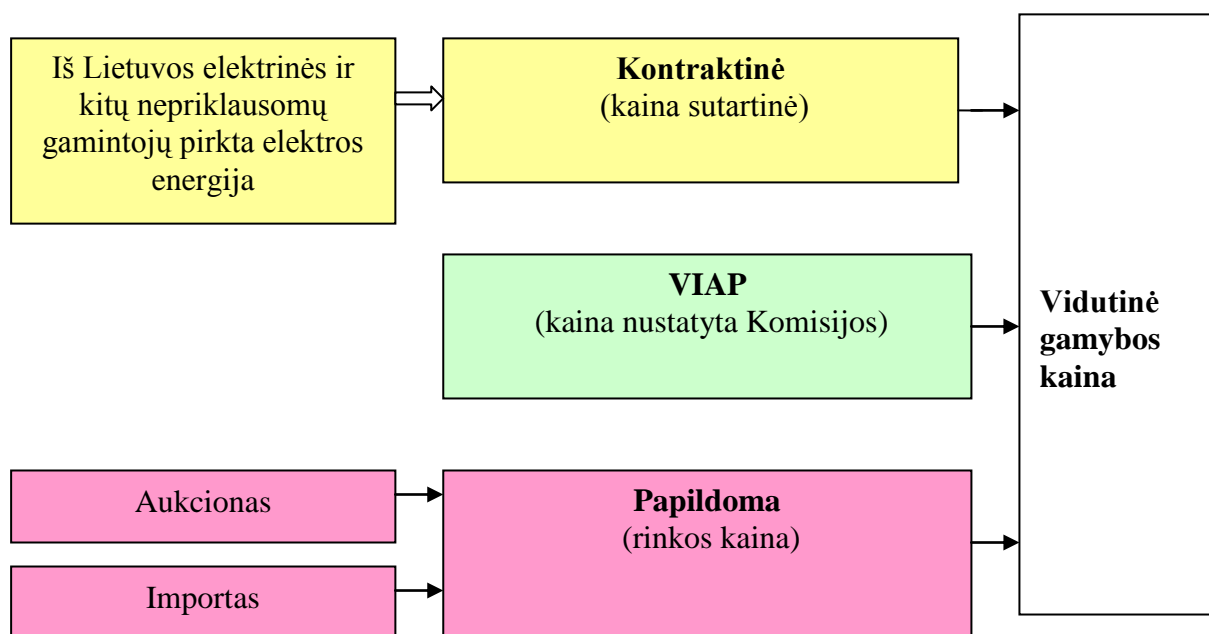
Iš Lietuvos elektrinės ir kitų nepriklausomų gamintojų pirkta elektros energija

**Kontraktinė**
(kaina sutartinė)

**VIAP**
(kaina nustatyta Komisijos)

**Vidutinė gamybos kaina**

Aukcionas

Importas

**Papildoma**
(rinkos kaina)